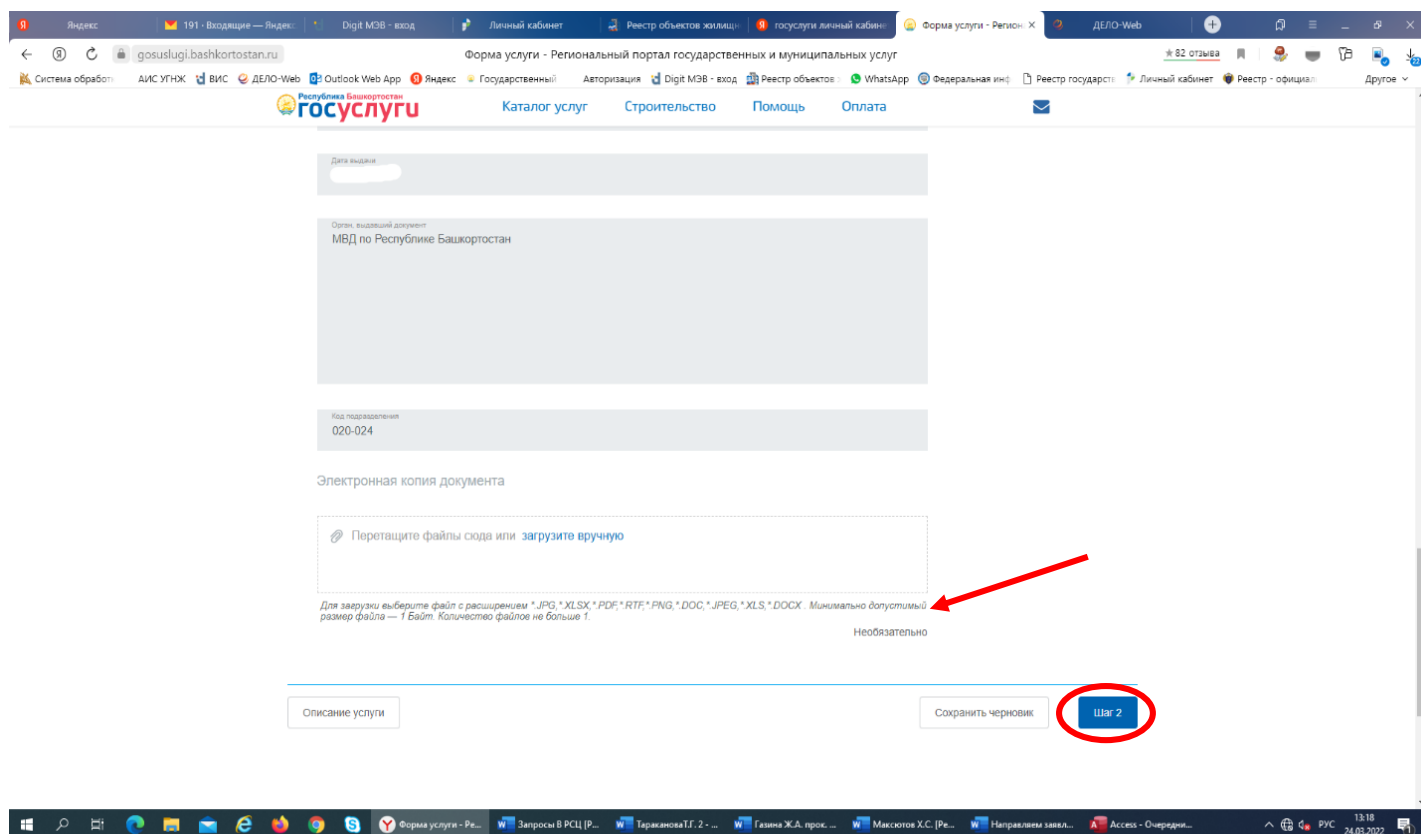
Яндекс | 191 · Входящие — Яндекс | Digit МЭВ - вход | Личный кабинет | Реестр объектов жилищ | госуслуги личный кабинет | Форма услуги - Регион | ДЕЛО-Web

gosuslugi.bashkortostan.ru Форма услуги - Региональный портал государственных и муниципальных услуг ★82 отзыва

Система обработ АИС УГНЖ ВИС ДЕЛО-Web Outlook Web App Яндекс Государственный Авторизация Digit МЭВ - вход Реестр объектов WhatsApp Федеральная инф Реестр государств Личный кабинет Реестр - официал Другое

Республика Башкортостан госуслуги Каталог услуг Строительство Помощь Оплата

Дата выдачи

Орган, выдавший документ
МВД по Республике Башкортостан

Код подразделения
020-024

Электронная копия документа

Перетащите файлы сюда или загрузите вручную

Для загрузки выберите файл с расширением *.JPG,*.XLSX,*.PDF,*.RTF,*.PNG,*.DOC,*.JPEG,*.XLS,*.DOCX . Минимально допустимый размер файла — 1 Байт. Количество файлов не больше 1.

Необязательно

Описание услуги Сохранить черновик Шаг 2

Форма услуги - Ре... Запросы В РСЦ [Р... ТаракановаТ.Г. 2 - ... Газина Ж.А. прок. ... Максютов Х.С. [Ре... Направляем заявл... Access - Очередни... РУС 13:18 24.03.2022